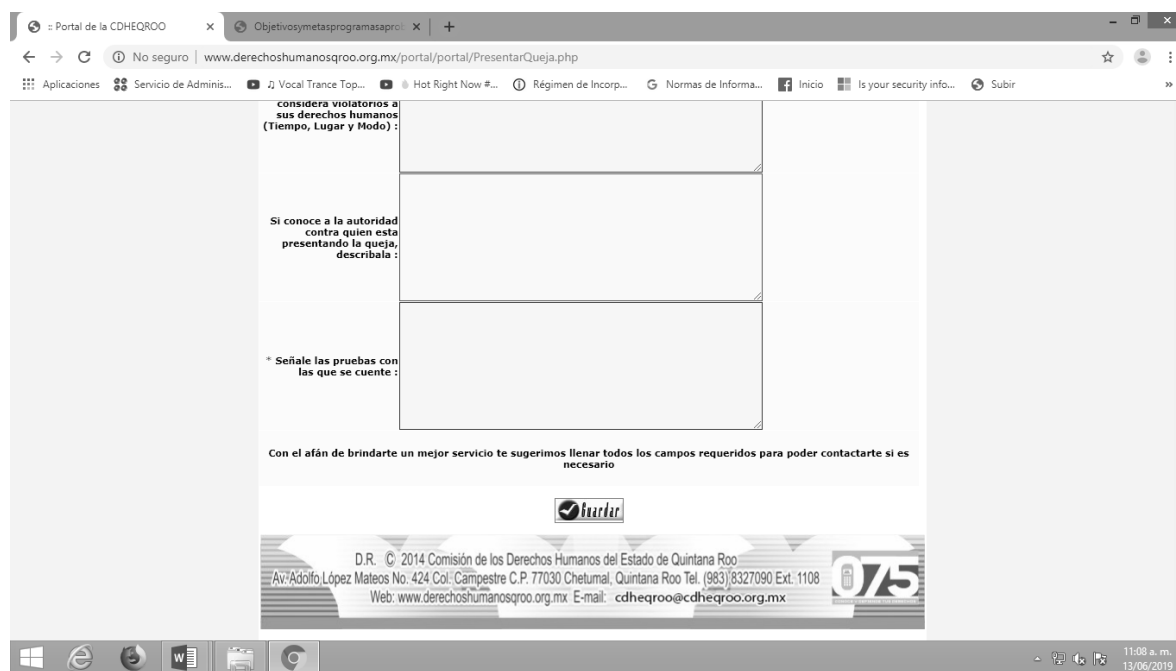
:: Portal de la CDHEQROO ×
Objetivosymetasprogramasaprob ×
+

No seguro | www.derechoshumanosqroo.org.mx/portal/portal/PresentarQueja.php

Aplicaciones
Servicio de Adminis...
♫ Vocal Trance Top...
Hot Right Now #...
Régimen de Incorp...
Normas de Informa...
Inicio
Is your security info...
Subir

considera violatorios a sus derechos humanos (Tiempo, Lugar y Modo) :

Si conoce a la autoridad contra quien esta presentando la queja, describala :

* Señale las pruebas con las que se cuente :

Con el afán de brindarte un mejor servicio te sugerimos llenar todos los campos requeridos para poder contactarte si es necesario

Guardar

D.R. © 2014 Comisión de los Derechos Humanos del Estado de Quintana Roo
Av. Adolfo López Mateos No. 424 Col. Campestre C.P. 77030 Chetumal, Quintana Roo Tel. (983) 8327090 Ext. 1108
Web: www.derechoshumanosqroo.org.mx E-mail: cdheqroo@cdheqroo.org.mx

075

11:08 a. m.
13/06/2019